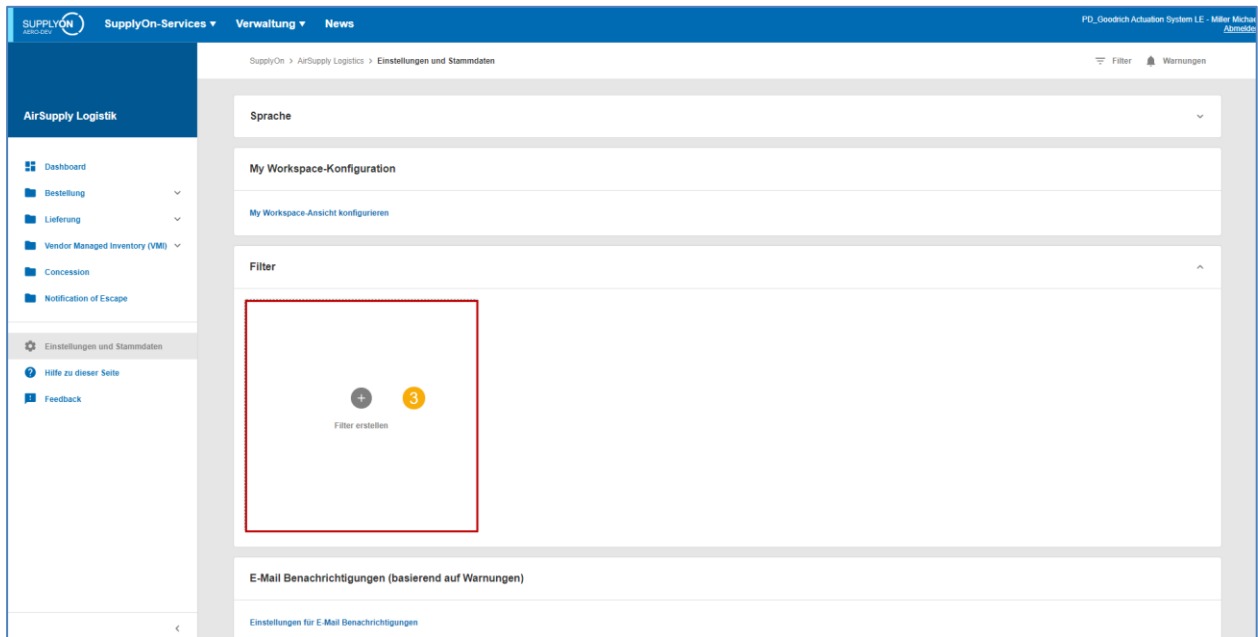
SUPPLYON AERO-DEV SupplyOn-Services ▾ Verwaltung ▾ News

PD_Goodrich Actuation System LE - Miller Michae
Abmelde

SupplyOn > AirSupply Logistics > Einstellungen und Stammdaten

Filter Warnungen

AirSupply Logistik

Dashboard
Bestellung
Lieferung
Vendor Managed Inventory (VMI)
Concession
Notification of Escape

Einstellungen und Stammdaten
Hilfe zu dieser Seite
Feedback

Sprache

My Workspace-Konfiguration

My Workspace-Ansicht konfigurieren

Filter

+ 3

Filter erstellen

E-Mail Benachrichtigungen (basierend auf Warnungen)

Einstellungen für E-Mail Benachrichtigungen